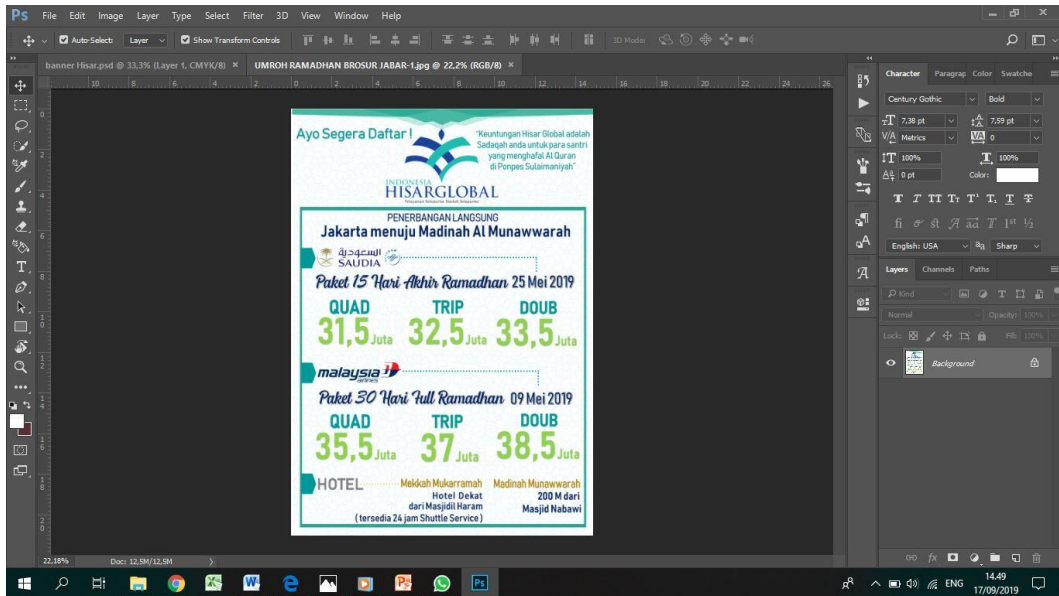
Ps File Edit Image Layer Type Select Filter 3D View Window Help

Auto-Select: Layer Show Transform Controls 3D Mode:

banner Hisar.psd @ 33,3% (Layer 1, CMYK/8) × UMROH RAMADHAN BROSUR JABAR-1.jpg @ 22,2% (RGB/8) ×

Ayo Segera Daftar !

"Keuntungan Hisar Global adalah Sadaqah anda untuk para santri yang menghafal Al Quran di Ponpes Sulaimaniyah"

INDONESIA
HISARGLOBAL

PENERBANGAN LANGSUNG
Jakarta menuju Madinah Al Munawwarah

السعودية
SAUDIA

Paket 15 Hari Akhir Ramadhan 25 Mei 2019

| QUAD | TRIP | DOUB |
|---|---|---|
| 31,5 Juta | 32,5 Juta | 33,5 Juta |

malaysia airlines

Paket 30 Hari Full Ramadhan 09 Mei 2019

| QUAD | TRIP | DOUB |
|---|---|---|
| 35,5 Juta | 37 Juta | 38,5 Juta |

HOTEL

Mekkah Mukarramah
Hotel Dekat
dari Masjidil Haram
(tersedia 24 jam Shuttle Service)

Madinah Munawwarah
200 M dari
Masjid Nabawi

Character Paragraph Color Swatche
Century Gothic Bold
7,38 pt 7,59 pt
Metrics 0
100% 100%
0 pt Color:
English: USA Sharp

Layers Channels Paths
Kind
Normal Opacity: 100%
Lock: Fill: 100%
Background

22,18% Doc: 12,5M/12,5M

ENG 14.49 17/09/2019